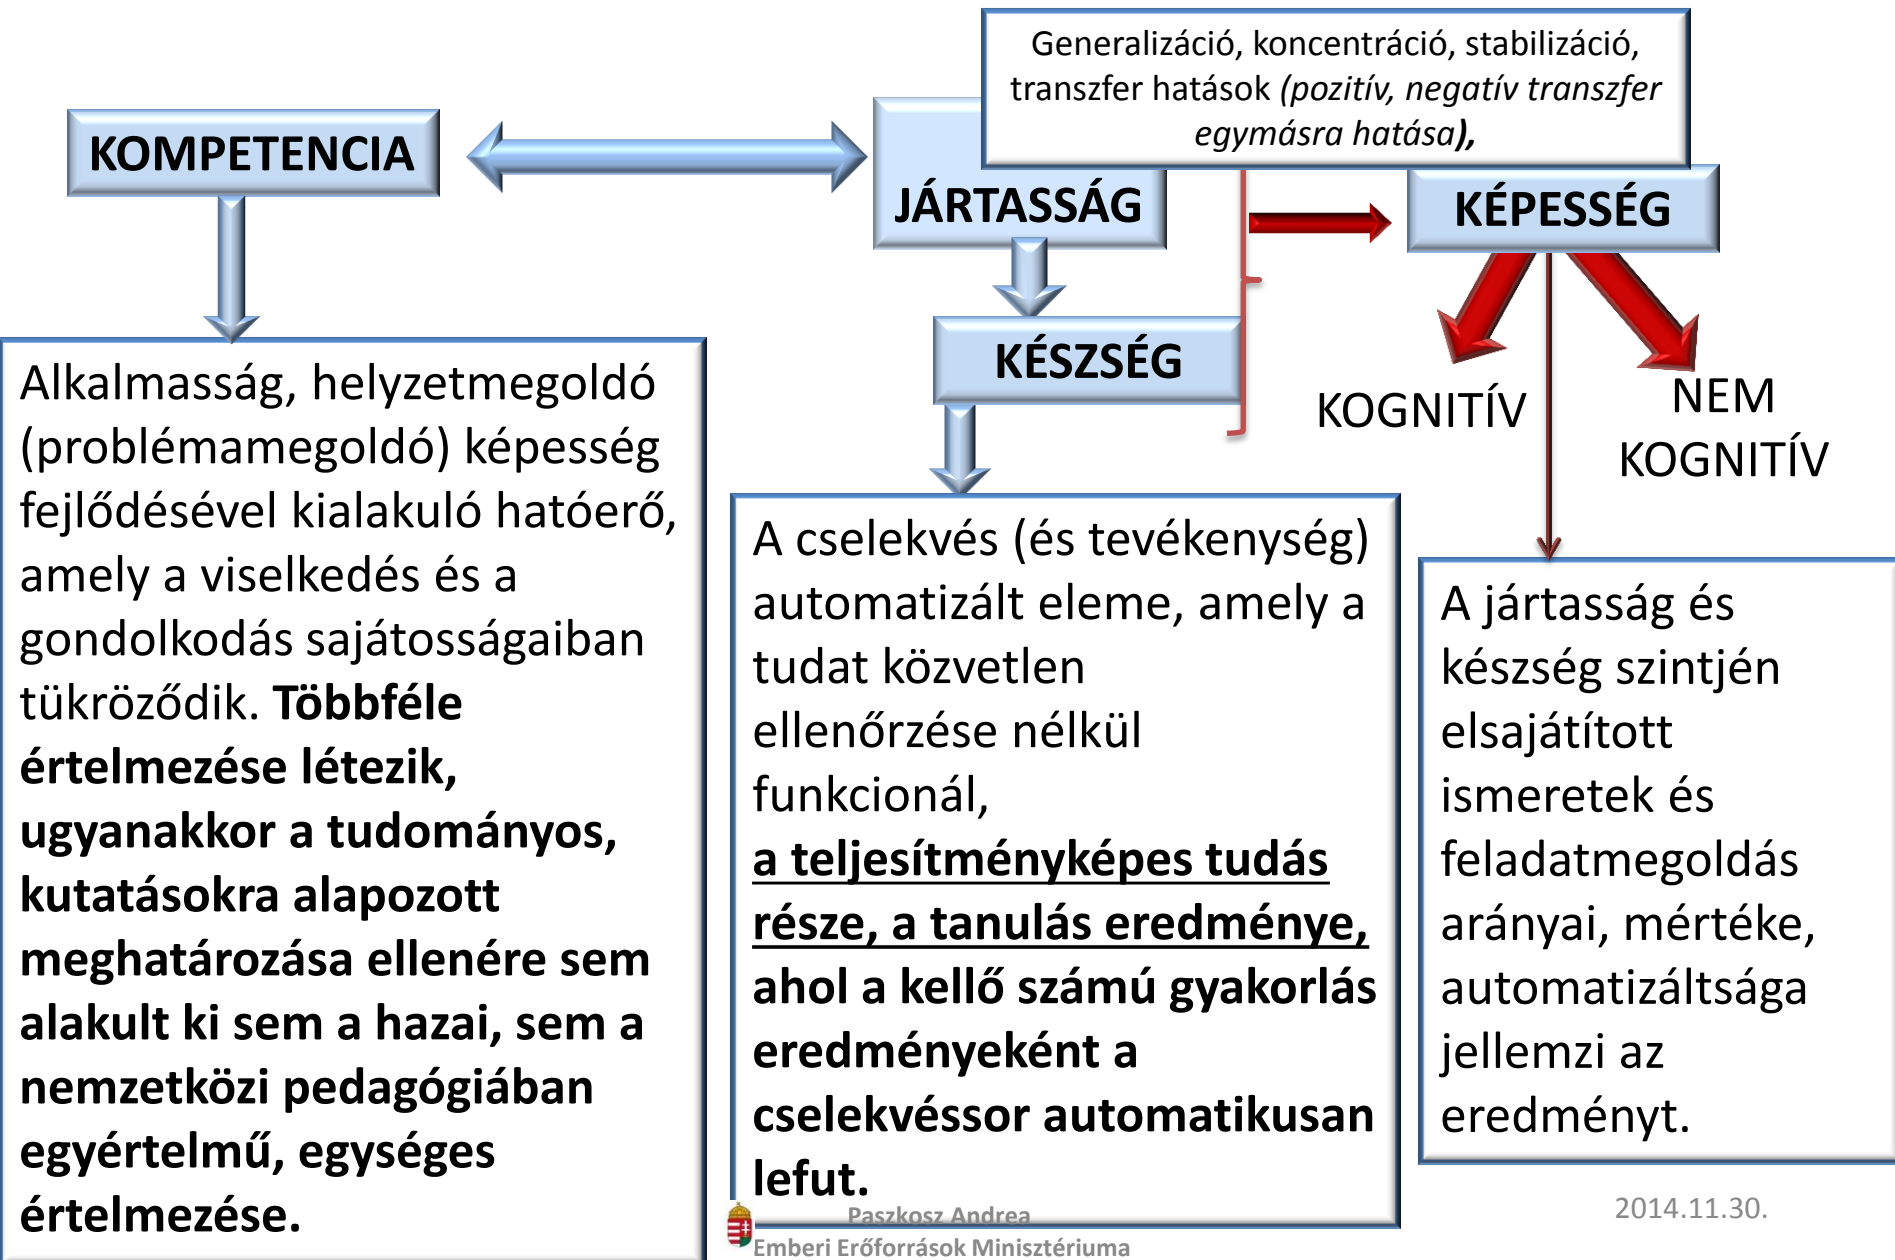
Generalizáció, koncentráció, stabilizáció, transzfer hatások (pozitív, negatív transzfer egymásra hatása),

KOMPETENCIA

JÁRTASSÁG

KÉPESSÉG

KÉSZSÉG

KOGNITÍV

NEM KOGNITÍV

Alkalmasság, helyzetmegoldó (problémamegoldó) képesség fejlődésével kialakuló hatóerő, amely a viselkedés és a gondolkodás sajátosságaiban tükröződik. **Többféle értelmezése létezik, ugyanakkor a tudományos, kutatásokra alapozott meghatározása ellenére sem alakult ki sem a hazai, sem a nemzetközi pedagógiában egyértelmű, egységes értelmezése.**

A cselekvés (és tevékenység) automatizált eleme, amely a tudat közvetlen ellenőrzése nélkül funkcionál, **a teljesítményképes tudás része, a tanulás eredménye, ahol a kellő számú gyakorlás eredményeként a cselekvéssor automatikusan lefut.**

A jártasság és készség szintjén elsajátított ismeretek és feladatmegoldás arányai, mértéke, automatizáltsága jellemzi az eredményt.

Paszkosz Andrea
Emberi Erőforrások Minisztériuma

2014.11.30.